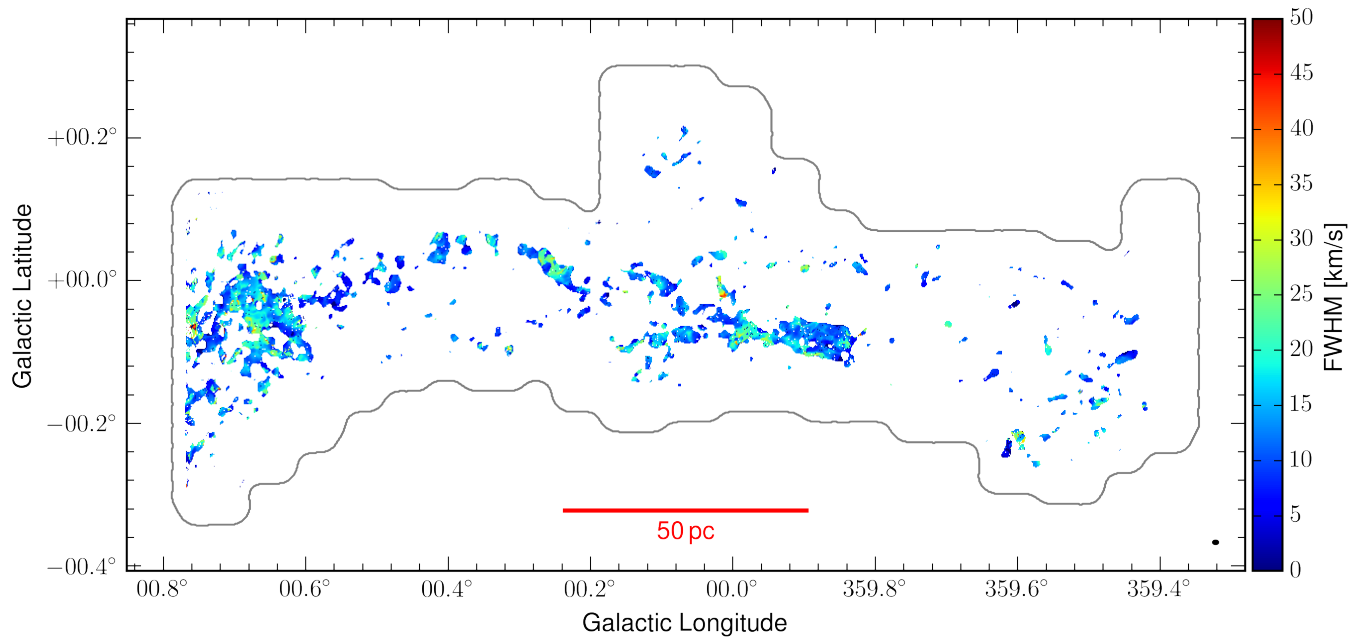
Galactic Latitude

$+00.2^\circ$

$+00.0^\circ$

$-00.2^\circ$

$-00.4^\circ$

50 pc

$00.8^\circ$ $00.6^\circ$ $00.4^\circ$ $00.2^\circ$ $00.0^\circ$ $359.8^\circ$ $359.6^\circ$ $359.4^\circ$

Galactic Longitude

FWHM [km/s]

50
45
40
35
30
25
20
15
10
5
0